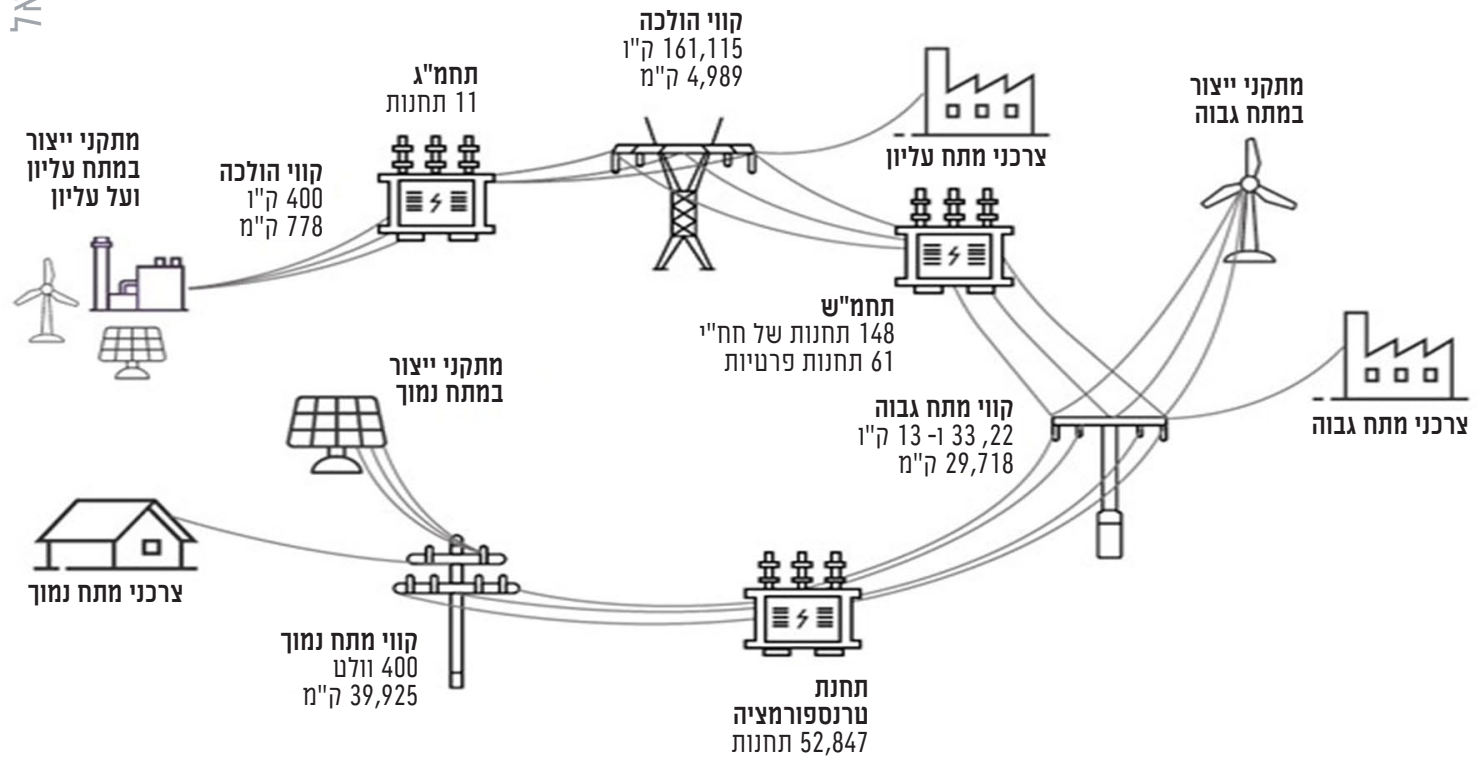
מתקני ייצור
במתח עליון
ועל עליון

קווי הולכה
400 ק"ו
778 ק"מ

תחמ"ג
11 תחנות

קווי הולכה
161,115 ק"ו
4,989 ק"מ

צרכני מתח עליון

מתקני ייצור
במתח גבוה

תחמ"ש
148 תחנות של חח"י
61 תחנות פרטיות

צרכני מתח גבוה

קווי מתח גבוה
22, 33 ו- 13 ק"ו
29,718 ק"מ

מתקני ייצור
במתח נמוך

צרכני מתח נמוך

קווי מתח נמוך
400 וולט
39,925 ק"מ

תחנת
טרנספורמציה
52,847 תחנות